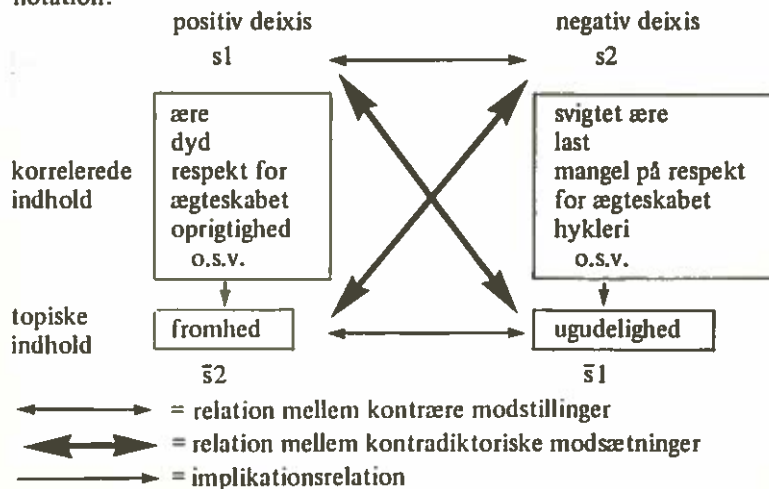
notation:

positiv deixis

s1

negativ deixis

s2

korrelerede indhold

ære
dyd
respekt for ægteskabet
oprigtighed
o.s.v.

svigtet ære
last
mangel på respekt for ægteskabet
hykleri
o.s.v.

topiske indhold

fromhed

ugudelighed

$\bar{s}2$

$\bar{s}1$

= relation mellem kontrære modstillinger
= relation mellem kontradiktoriske modsætninger
= implikationsrelation